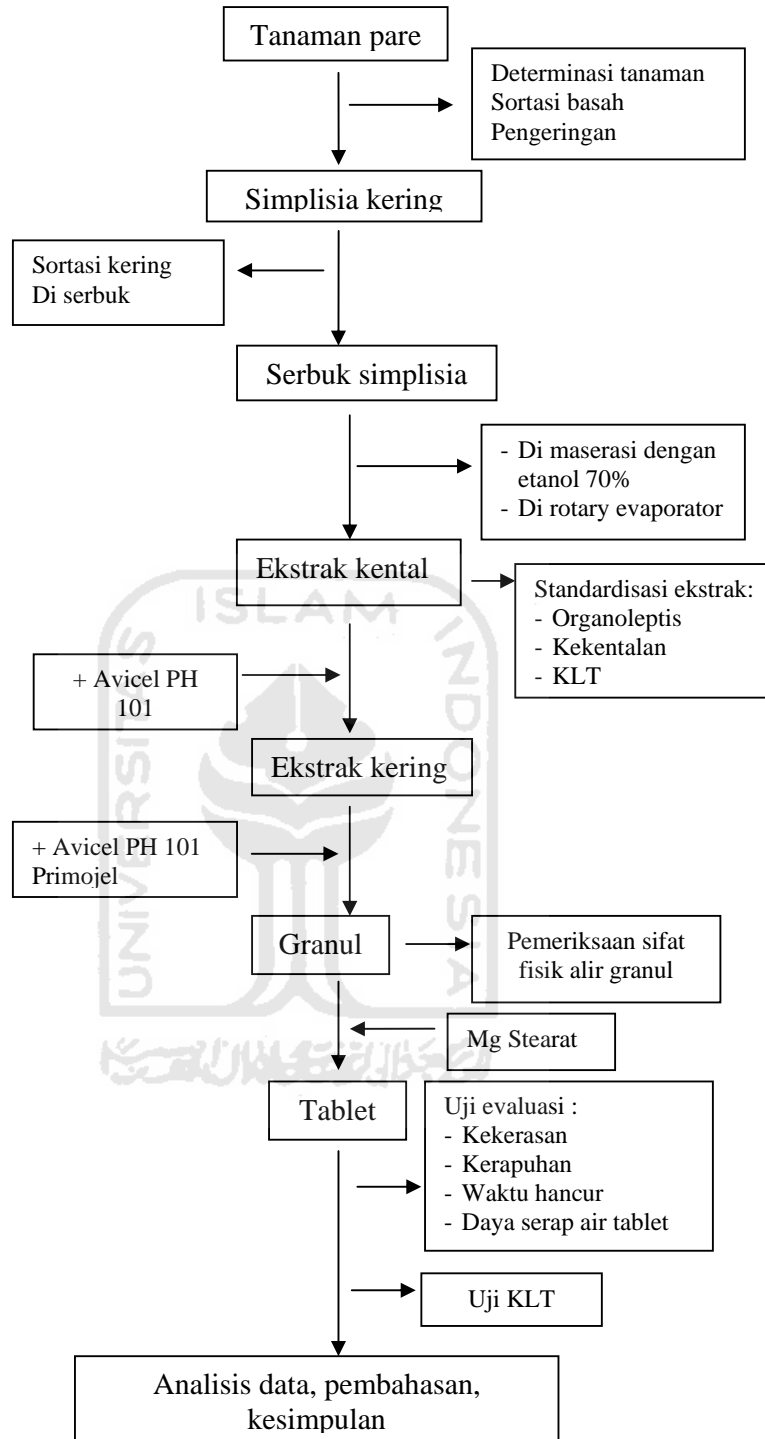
Tanaman pare

Determinasi tanaman
Sortasi basah
Pengeringan

Simplisia kering

Sortasi kering
Di serbuk

Serbuk simplisia

- Di maserasi dengan etanol 70%
- Di rotary evaporator

Ekstrak kental

Standardisasi ekstrak:
- Organoleptis
- Kekentalan
- KLT

+ Avicel PH 101

Ekstrak kering

+ Avicel PH 101
Primojel

Granul

Pemeriksaan sifat fisik alir granul

Mg Stearat

Tablet

Uji evaluasi :
- Kekerasan
- Kerapuhan
- Waktu hancur
- Daya serap air tablet

Uji KLT

Analisis data, pembahasan, kesimpulan